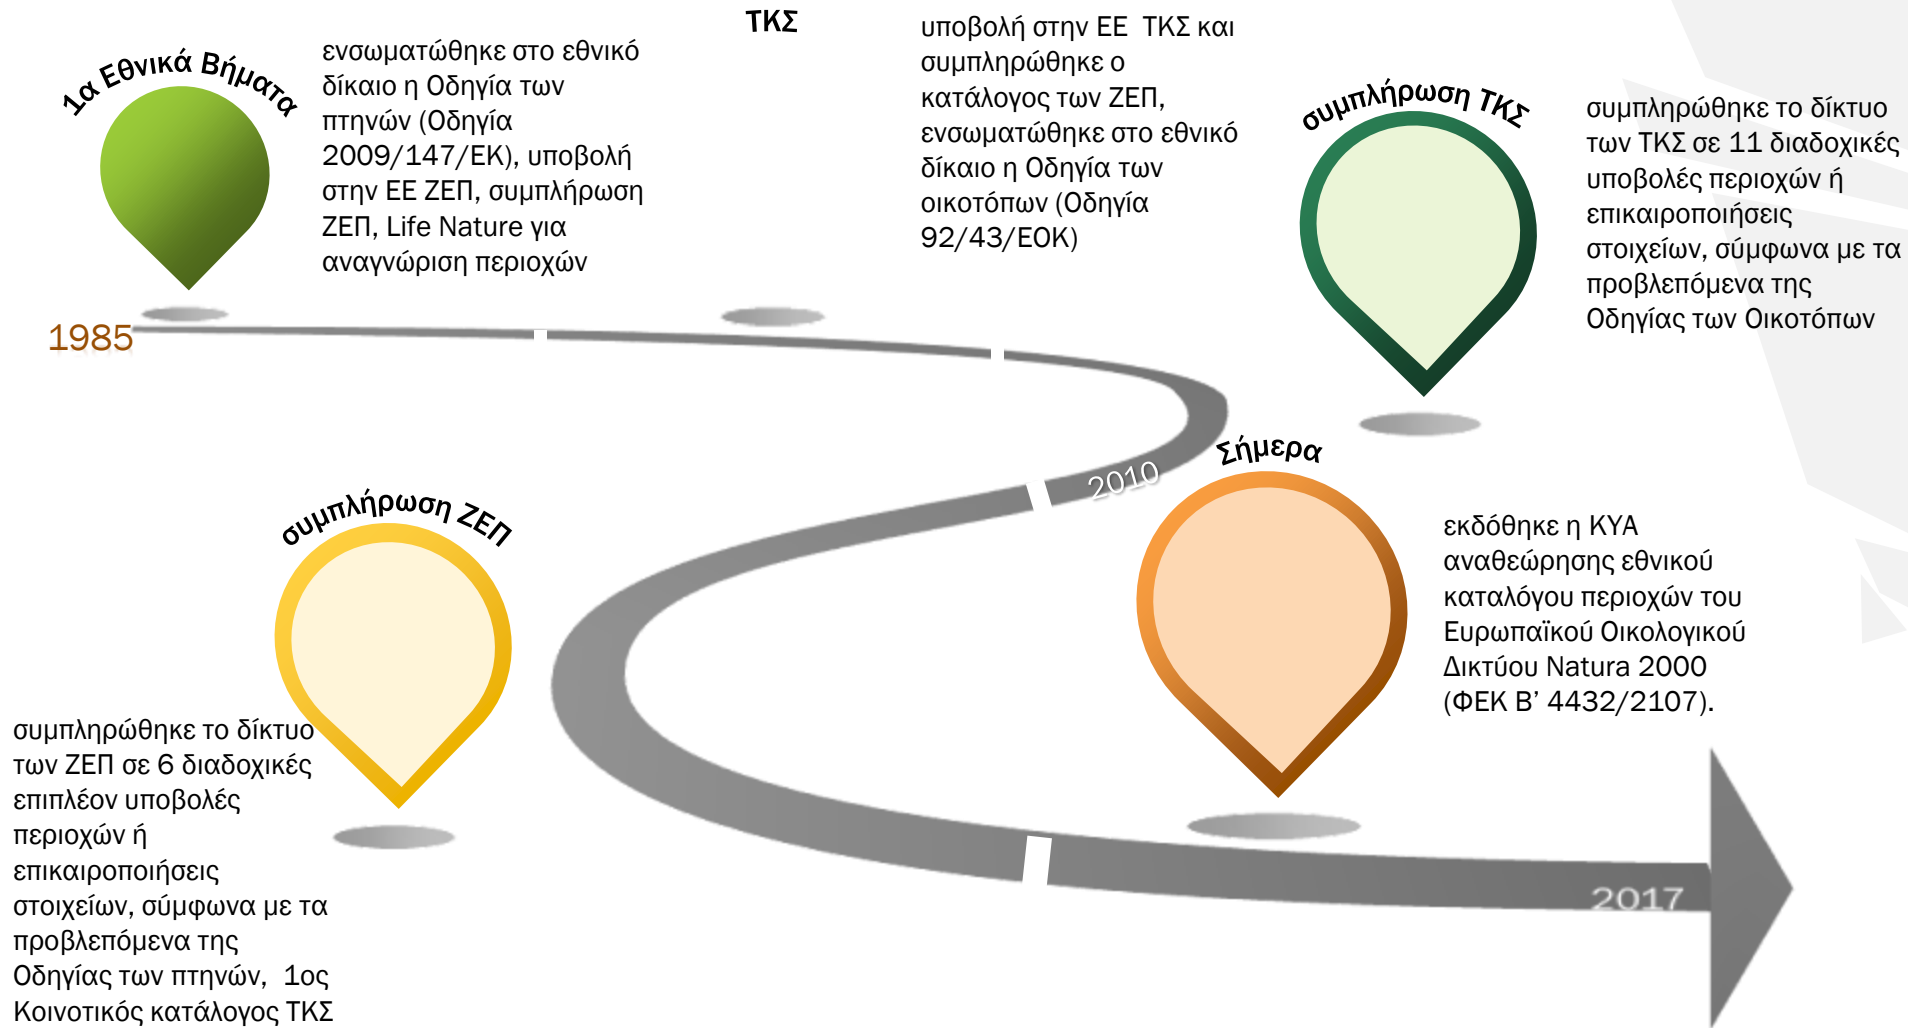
1α Εθνικά Βήματα

ενσωματώθηκε στο εθνικό δίκαιο η Οδηγία των πτηνών (Οδηγία 2009/147/ΕΚ), υποβολή στην ΕΕ ΖΕΠ, συμπλήρωση ΖΕΠ, Life Nature για αναγνώριση περιοχών

ΤΚΣ

υποβολή στην ΕΕ ΤΚΣ και συμπληρώθηκε ο κατάλογος των ΖΕΠ, ενσωματώθηκε στο εθνικό δίκαιο η Οδηγία των οικοτόπων (Οδηγία 92/43/ΕΟΚ)

συμπλήρωση ΤΚΣ

συμπληρώθηκε το δίκτυο των ΤΚΣ σε 11 διαδοχικές υποβολές περιοχών ή επικαιροποιήσεις στοιχείων, σύμφωνα με τα προβλεπόμενα της Οδηγίας των Οικοτόπων

1985

2010

Σήμερα

συμπλήρωση ΖΕΠ

εκδόθηκε η ΚΥΑ αναθεώρησης εθνικού καταλόγου περιοχών του Ευρωπαϊκού Οικολογικού Δικτύου Natura 2000 (ΦΕΚ Β' 4432/2107).

συμπληρώθηκε το δίκτυο των ΖΕΠ σε 6 διαδοχικές επιπλέον υποβολές περιοχών ή επικαιροποιήσεις στοιχείων, σύμφωνα με τα προβλεπόμενα της Οδηγίας των πτηνών, 1ος Κοινοτικός κατάλογος ΤΚΣ

2017